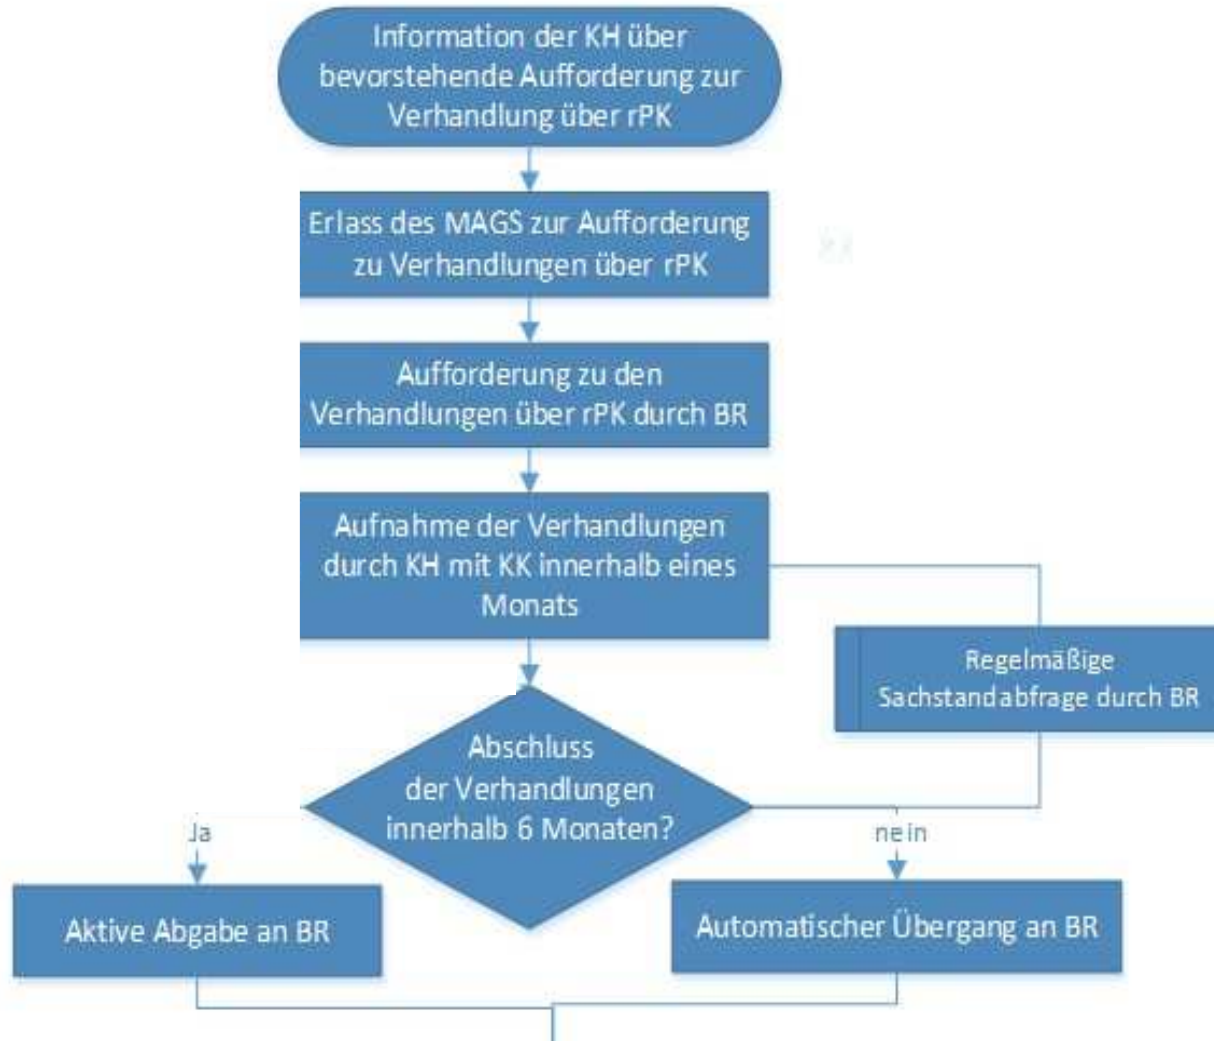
Information der KH über bevorstehende Aufforderung zur Verhandlung über rPK

Erlass des MAGS zur Aufforderung zu Verhandlungen über rPK

Aufforderung zu den Verhandlungen über rPK durch BR

Aufnahme der Verhandlungen durch KH mit KK innerhalb eines Monats

Regelmäßige Sachstandabfrage durch BR

Abschluss der Verhandlungen innerhalb 6 Monaten?

Ja

nein

Aktive Abgabe an BR

Automatischer Übergang an BR